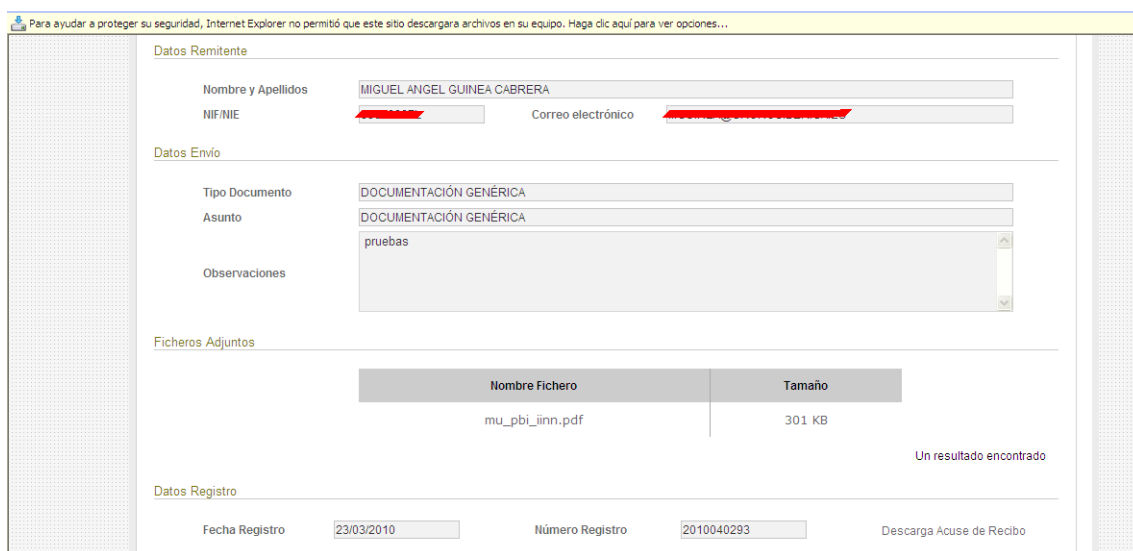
Para ayudar a proteger su seguridad, Internet Explorer no permitió que este sitio descargara archivos en su equipo. Haga clic aquí para ver opciones...

Datos Remitente

Nombre y Apellidos MIGUEL ANGEL GUINEA CABRERA

NIF/NIE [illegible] Correo electrónico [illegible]

Datos Envío

Tipo Documento DOCUMENTACIÓN GENÉRICA

Asunto DOCUMENTACIÓN GENÉRICA

Observaciones pruebas

Ficheros Adjuntos

| Nombre Fichero | Tamaño |
|---|---|
| mu_pbi_iinn.pdf | 301 KB |

Un resultado encontrado

Datos Registro

Fecha Registro 23/03/2010 Número Registro 2010040293 Descarga Acuse de Recibo